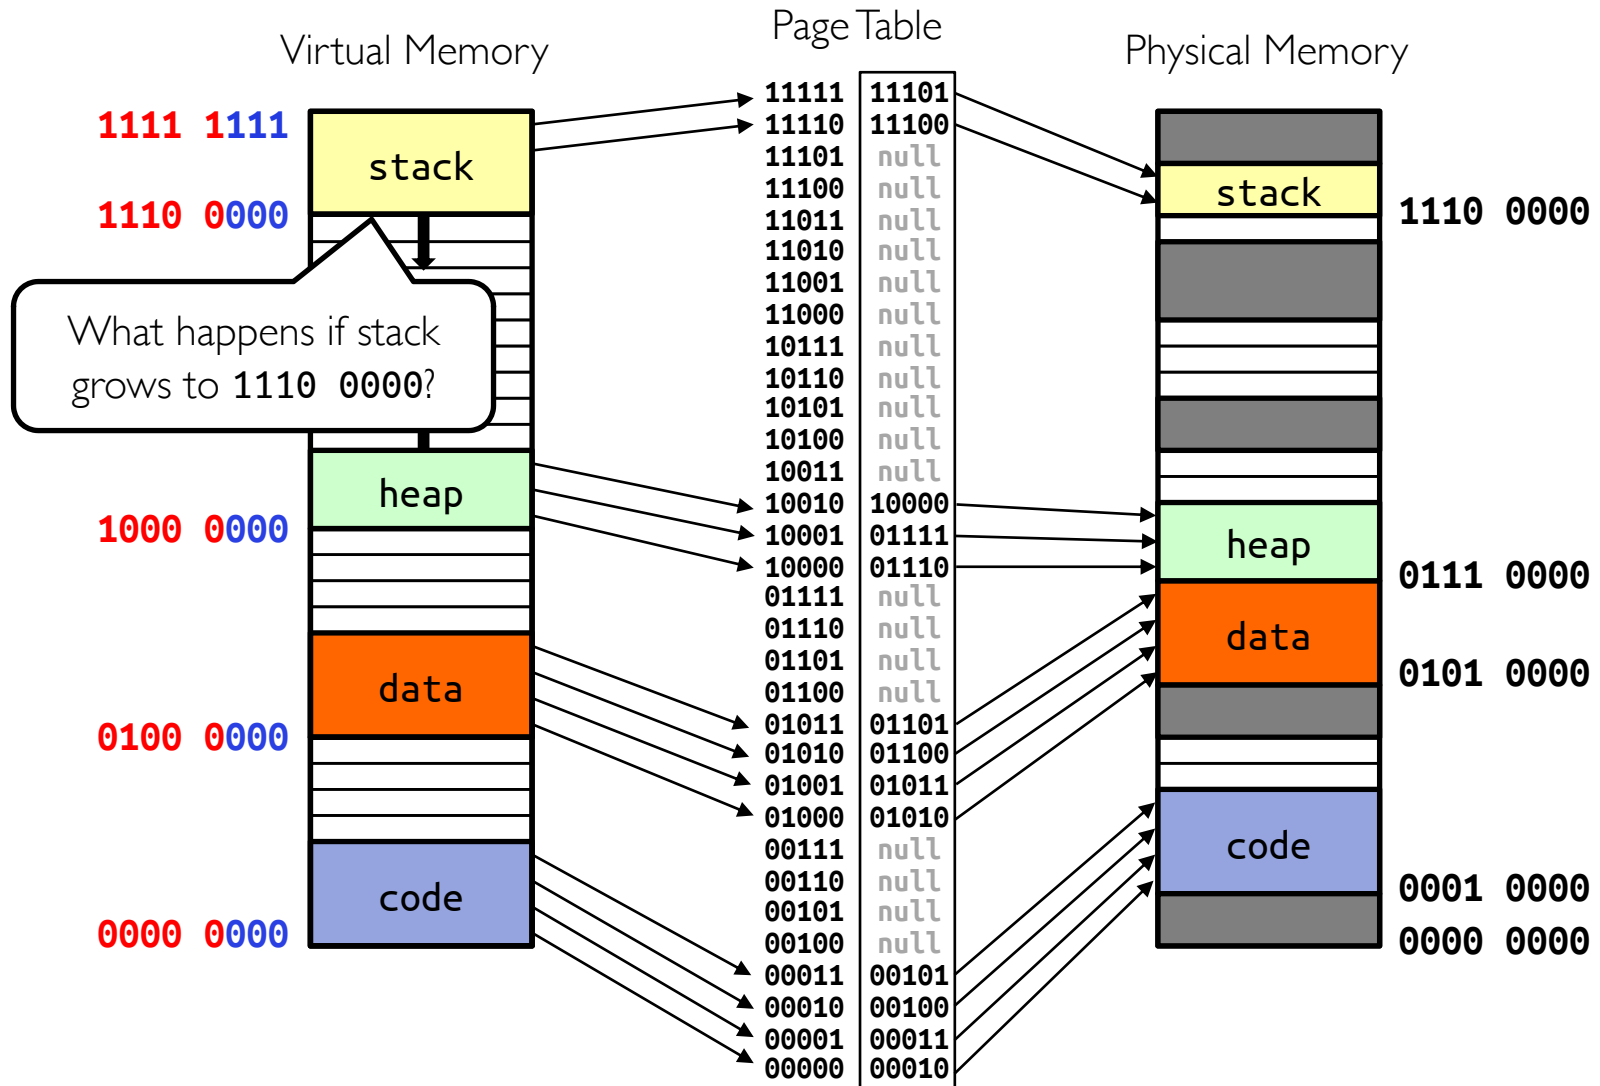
Virtual Memory

Page Table

Physical Memory

1111 1111

stack

1110 0000

What happens if stack grows to 1110 0000?

heap

1000 0000

data

0100 0000

code

0000 0000

| 11111 | 11101 |
|---|---|
| 11110 | 11100 |
| 11101 | null |
| 11100 | null |
| 11011 | null |
| 11010 | null |
| 11001 | null |
| 11000 | null |
| 10111 | null |
| 10110 | null |
| 10101 | null |
| 10100 | null |
| 10011 | null |
| 10010 | 10000 |
| 10001 | 01111 |
| 10000 | 01110 |
| 01111 | null |
| 01110 | null |
| 01101 | null |
| 01100 | null |
| 01011 | 01101 |
| 01010 | 01100 |
| 01001 | 01011 |
| 01000 | 01010 |
| 00111 | null |
| 00110 | null |
| 00101 | null |
| 00100 | null |
| 00011 | 00101 |
| 00010 | 00100 |
| 00001 | 00011 |
| 00000 | 00010 |

stack

1110 0000

heap

0111 0000

data

0101 0000

code

0001 0000

0000 0000